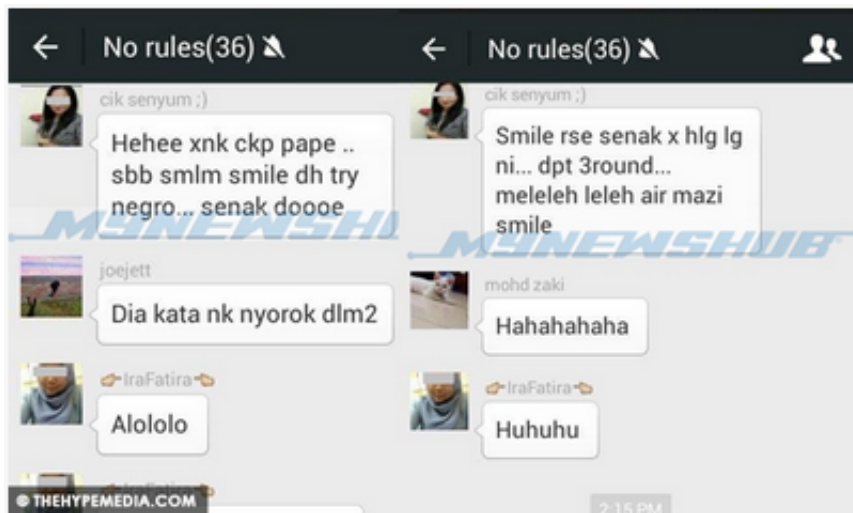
← No rules(36)

cik senyum ;)

Hehee xnk ckp pape .. sbb smlm smile dh try negro... senak doooe

joejett

Dia kata nk nyorok dlm2

IraFatira

Alololo

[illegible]

← No rules(36)

cik senyum ;)

Smile rse senak x hlg lg ni... dpt 3round... meleleh leleh air mazi smile

mohd zaki

Hahahahaha

IraFatira

Huhuhu

2:15 PM

MYNEWSHUB

MYNEWSHUB

© THEHYPEMEDIA.COM